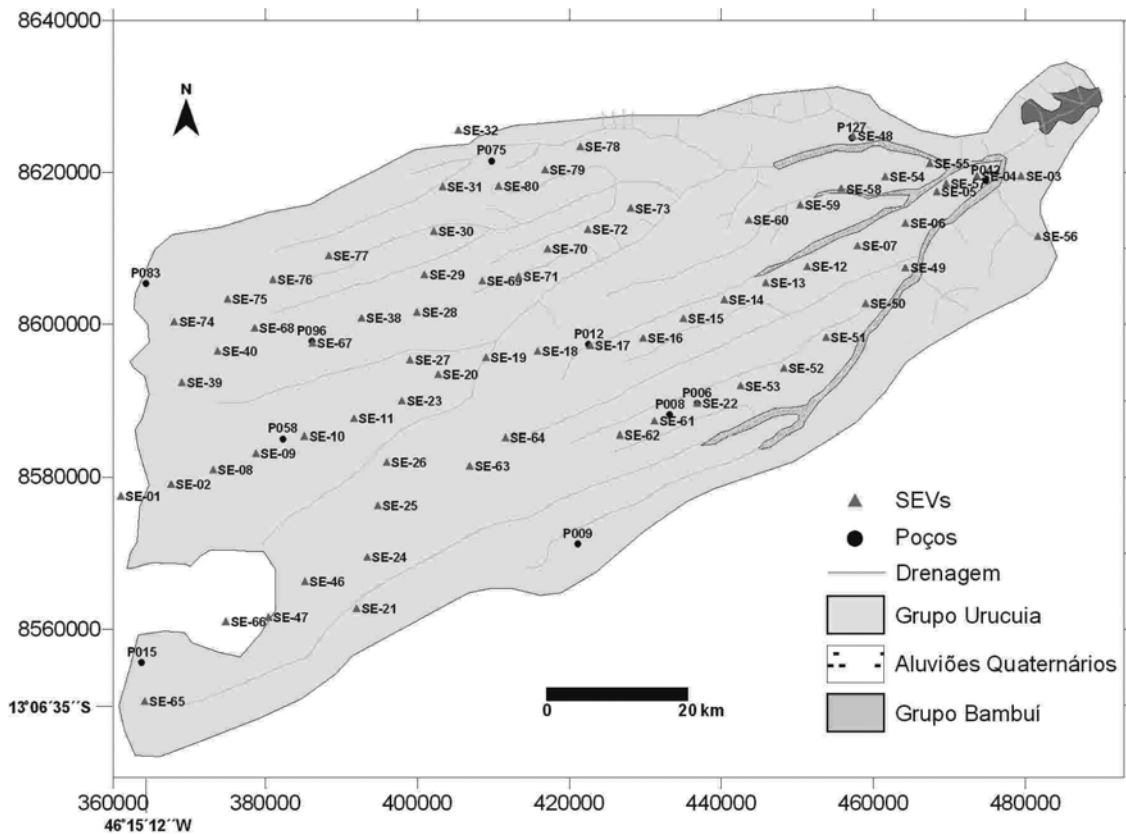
8640000
8620000
8600000
8580000
8560000
13°06´35´´S
360000
380000
400000
420000
440000
460000
480000
46°15´12´´W

N

SE-32
P075
SE-78
SE-79
SE-31
SE-80
P127
SE-48
SE-55
P042
SE-04
SE-03
SE-54
SE-57
SE-05
SE-58
SE-59
SE-73
SE-60
SE-06
SE-56
SE-30
SE-72
SE-77
SE-70
SE-07
SE-12
SE-49
SE-76
SE-29
SE-69
SE-71
SE-13
P083
SE-75
SE-14
SE-50
SE-28
SE-74
SE-68
SE-38
SE-15
P096
SE-67
P012
SE-17
SE-16
SE-51
SE-40
SE-27
SE-19
SE-18
SE-20
SE-52
SE-39
SE-53
SE-23
P006
P008
SE-22
SE-11
SE-61
P058
SE-10
SE-09
SE-64
SE-62
SE-26
SE-63
SE-08
SE-02
SE-01
SE-25
P009
SE-24
SE-46
SE-21
SE-66
SE-47
P015
SE-65

SEVs
Poços
Drenagem
Grupo Urucuia
Aluviões Quaternários
Grupo Bambuí

0
20 km